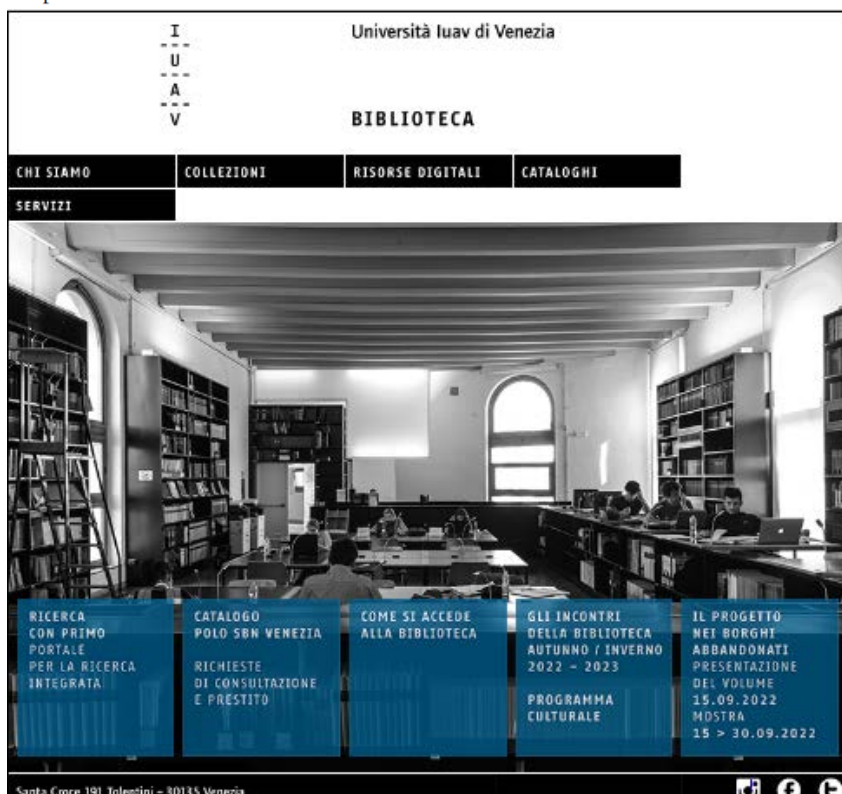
I
U
A
V

Università Iuav di Venezia

BIBLIOTECA

CHI SIAMO
COLLEZIONI
RISORSE DIGITALI
CATALOGHI
SERVIZI

RICERCA CON PRIMO PORTALE PER LA RICERCA INTEGRATA

CATALOGO POLO SBN VENEZIA

RICHIESTE DI CONSULTAZIONE E PRESTITO

COME SI ACCEDE ALLA BIBLIOTECA

GLI INCONTRI DELLA BIBLIOTECA AUTUNNO / INVERNO 2022 – 2023

PROGRAMMA CULTURALE

IL PROGETTO NEI BORGHI ABBANDONATI PRESENTAZIONE DEL VOLUME 15.09.2022 MOSTRA 15 > 30.09.2022

Santa Croce 191 Tolentini – 30135 Venezia